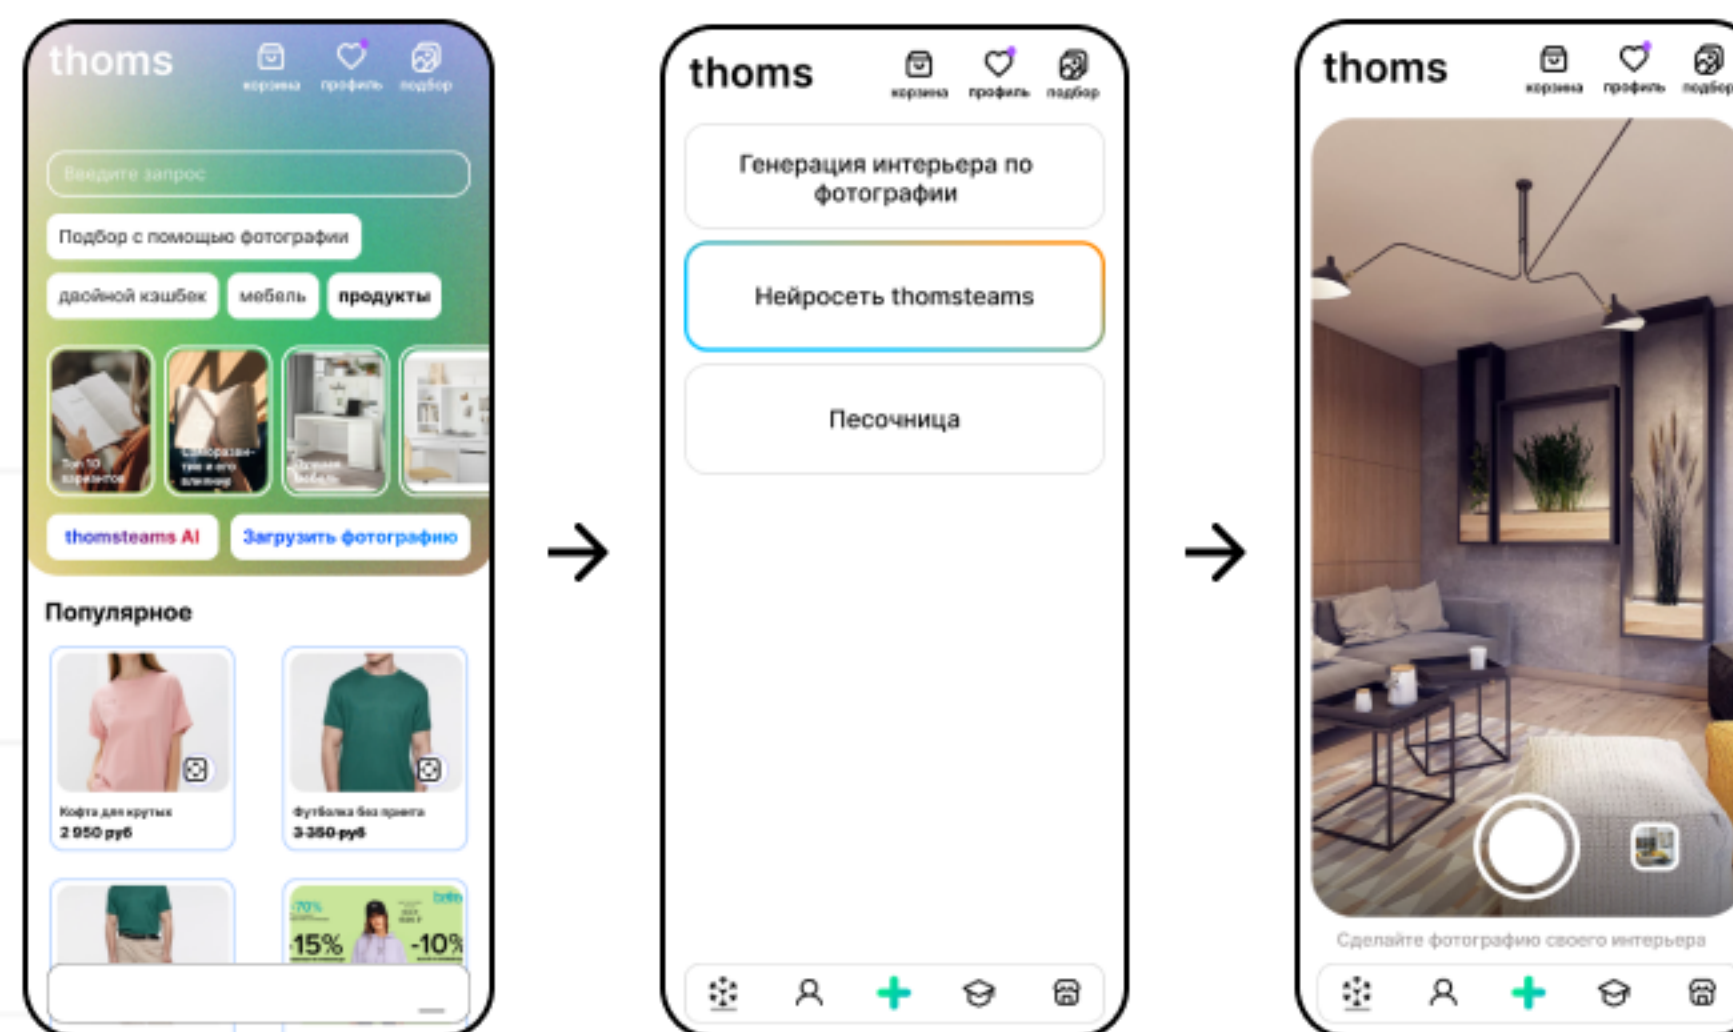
thoms
корзина профиль подбор

Введите запрос

Подбор с помощью фотографии

двойной кэшбек мебель продукты

Топ 10 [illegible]
Саморазвитие и его влияние
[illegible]

thomsteams AI Загрузить фотографию

Популярное

Кофта для крутых
2 950 руб

Футболка без принта
3 350 руб

-70% 15% -10%

thoms
корзина профиль подбор

Генерация интерьера по фотографии

Нейросеть thomsteams

Песочница

thoms
корзина профиль подбор

Сделайте фотографию своего интерьера